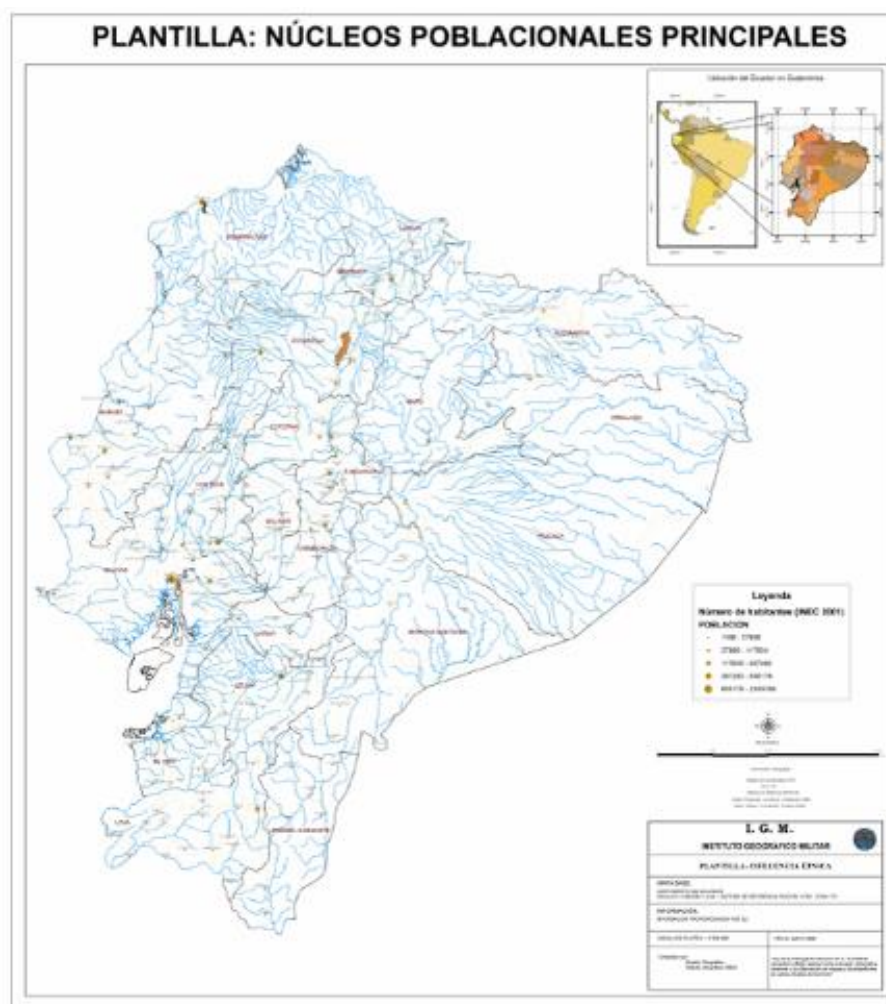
PLANTILLA: NÚCLEOS POBLACIONALES PRINCIPALES

Ubicación del Ecuador en Sudamérica

ESMERALDAS
CARCHI
IMBABURA
SUCUMBÍOS
PICHINCHA
NAPO
ORELLANA
MANABÍ
COTOPAXI
TUNGURAHUA
LOS RÍOS
BOLÍVAR
PASTAZA
CHIMBORAZO
GUAYAS
MORONA SANTIAGO
CAÑAR
AZUAY
EL ORO
LOJA
ZAMORA CHINCHIPE

Leyenda
Número de habitantes (INEC 2001)
POBLACIÓN
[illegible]
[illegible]
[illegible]
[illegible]
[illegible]

I. G. M.
INSTITUTO GEOGRÁFICO MILITAR
PLANTILLA - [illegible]
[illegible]